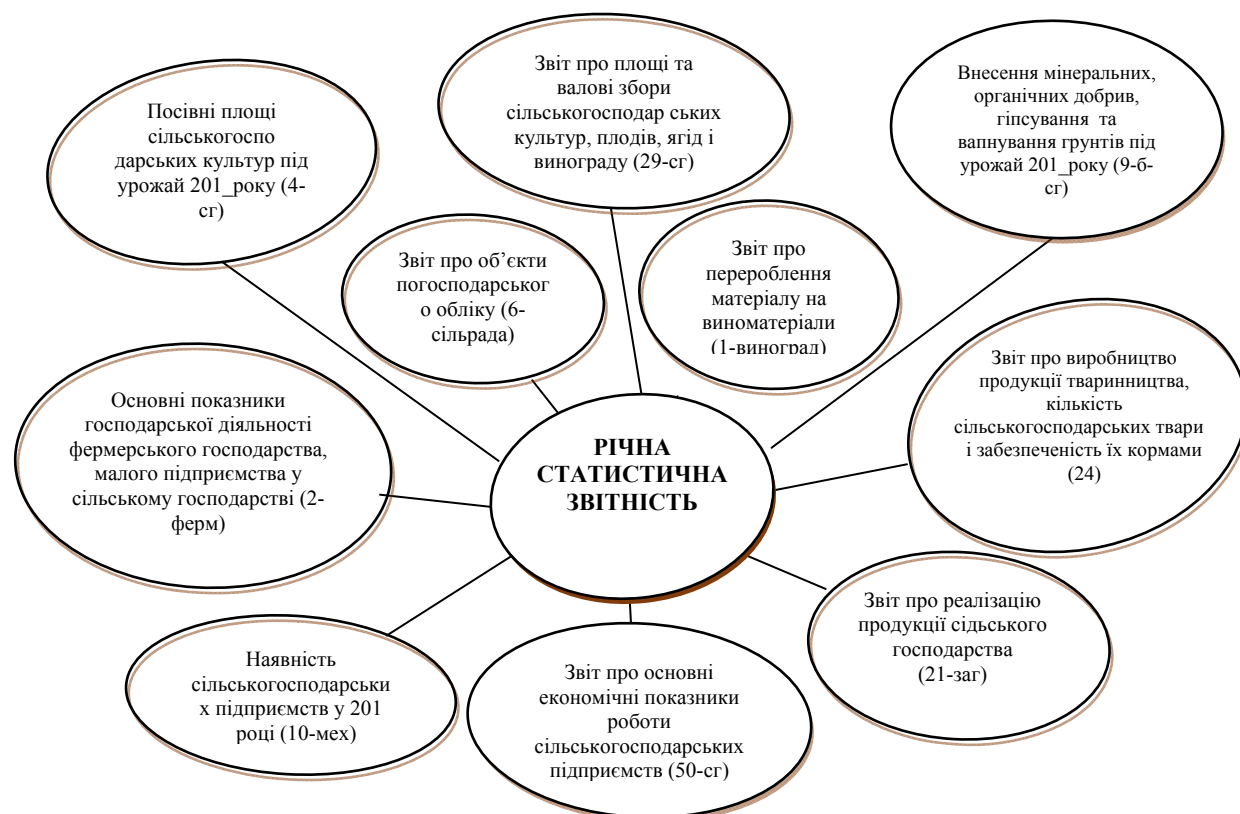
Посівні площі сільськогоспо дарських культур під урожай 201_року (4-сг)

Звіт про площі та валові збори сільськогосподар ських культур, плодів, ягід і винограду (29-сг)

Внесення мінеральних, органічних добрив, гіпсування та вапнування грунтів під урожай 201_року (9-б-сг)

Звіт про об'єкти погосподарськог о обліку (6-сільрада)

Звіт про перероблення матеріалу на виноматеріали (1-виноград)

Основні показники господарської діяльності фермерського господарства, малого підприємства у сільському господарстві (2-ферм)

РІЧНА СТАТИСТИЧНА ЗВІТНІСТЬ

Звіт про виробництво продукції тваринництва, кількість сільськогосподарських твари і забезпеченість їх кормами (24)

Звіт про реалізацію продукції сідьського господарства (21-заг)

Наявність сільськогосподарськи х підприємств у 201 році (10-мех)

Звіт про основні економічні показники роботи сільськогосподарських підприємств (50-сг)